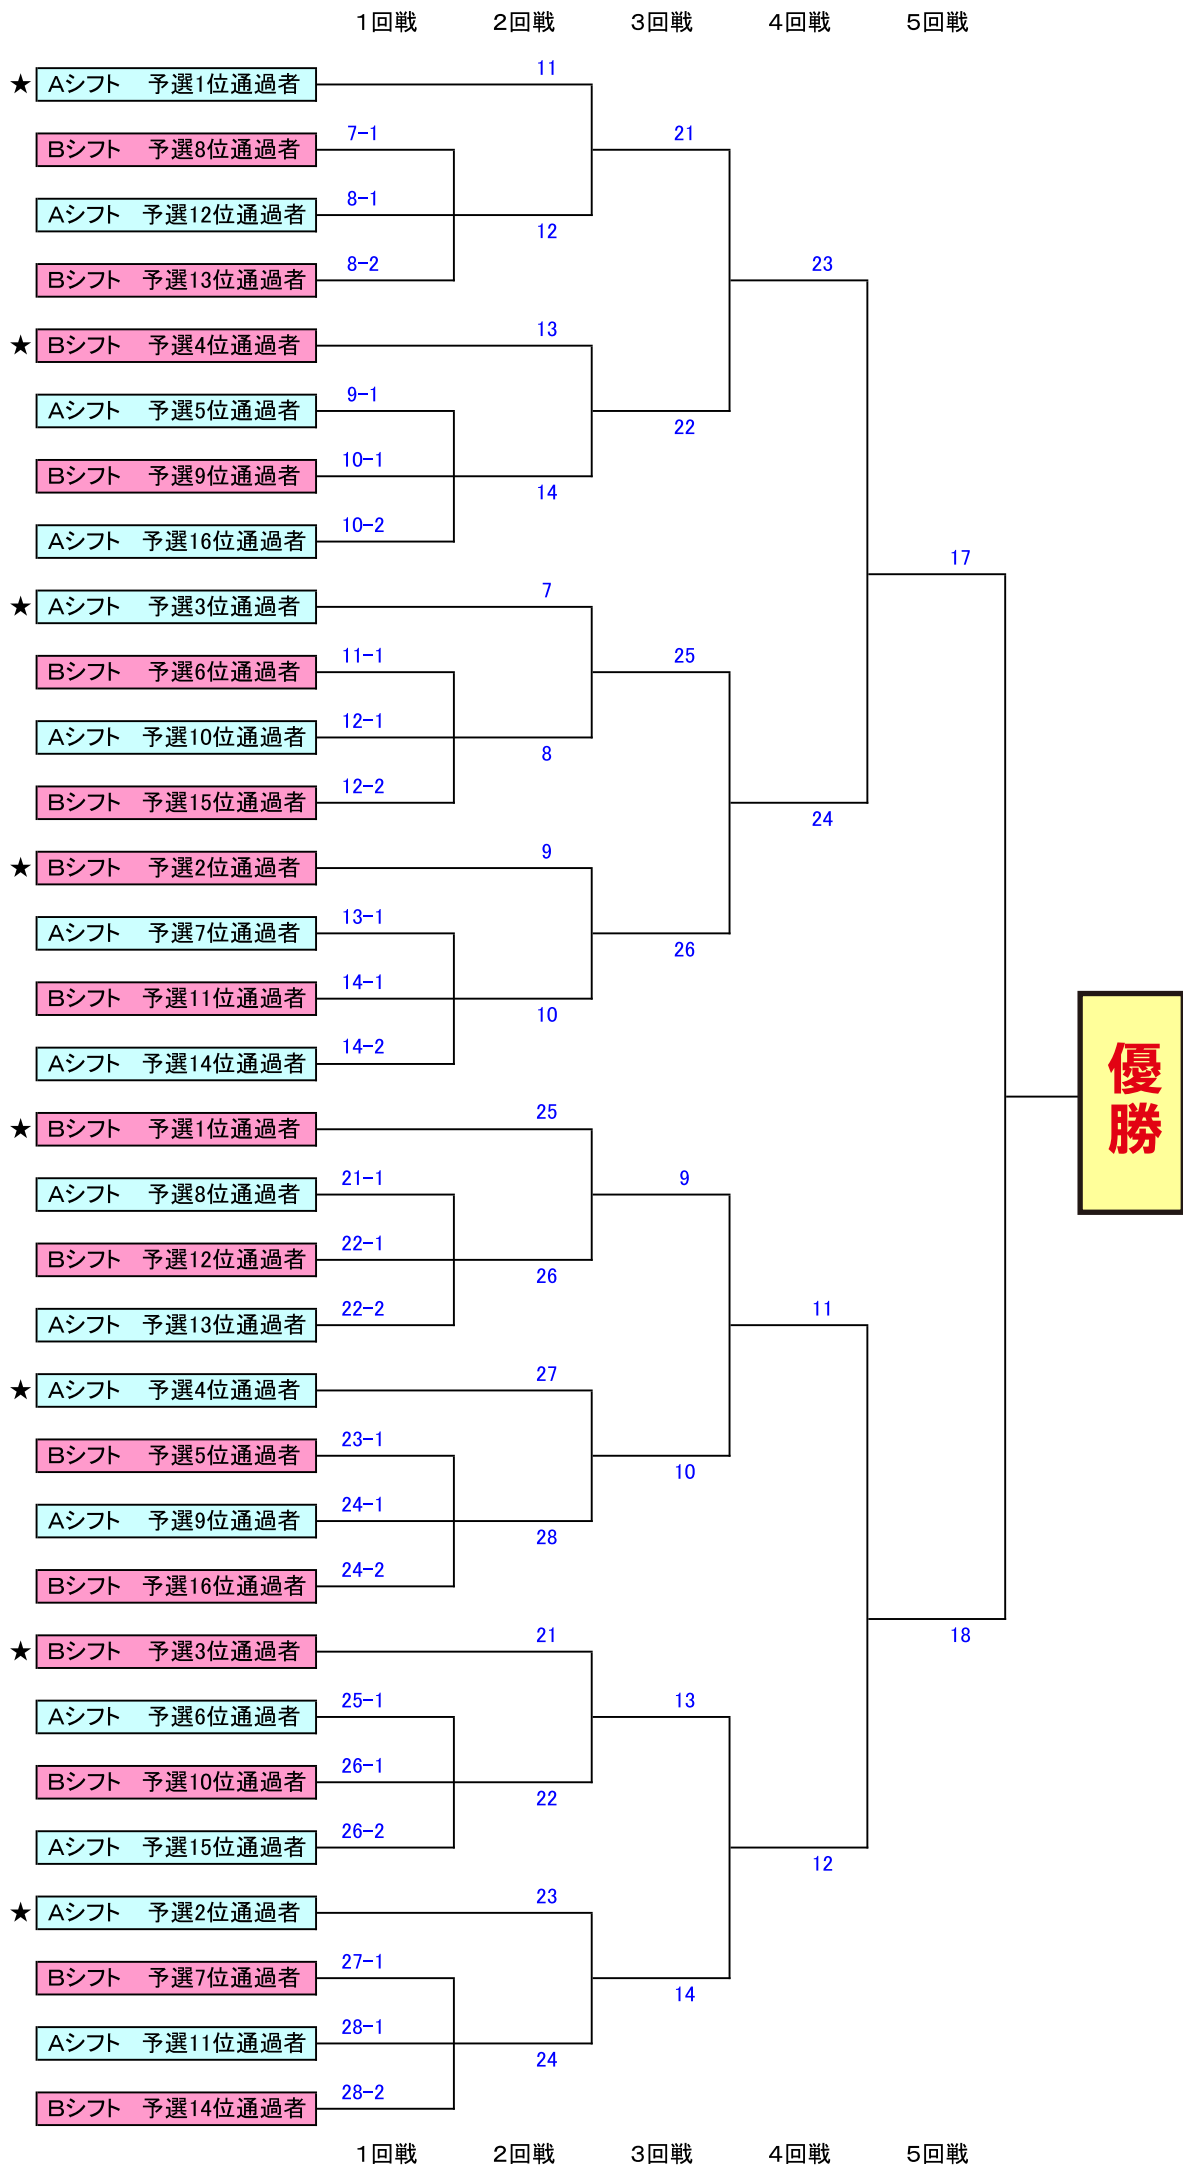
1回戦 2回戦 3回戦 4回戦 5回戦

★ Aシフト 予選1位通過者
11
Bシフト 予選8位通過者
7-1
21
Aシフト 予選12位通過者
8-1
12
Bシフト 予選13位通過者
8-2
23
★ Bシフト 予選4位通過者
13
Aシフト 予選5位通過者
9-1
22
Bシフト 予選9位通過者
10-1
14
Aシフト 予選16位通過者
10-2
17
★ Aシフト 予選3位通過者
7
Bシフト 予選6位通過者
11-1
25
Aシフト 予選10位通過者
12-1
8
Bシフト 予選15位通過者
12-2
24
★ Bシフト 予選2位通過者
9
Aシフト 予選7位通過者
13-1
26
Bシフト 予選11位通過者
14-1
10
Aシフト 予選14位通過者
14-2

優勝

★ Bシフト 予選1位通過者
25
Aシフト 予選8位通過者
21-1
9
Bシフト 予選12位通過者
22-1
26
Aシフト 予選13位通過者
22-2
11
★ Aシフト 予選4位通過者
27
Bシフト 予選5位通過者
23-1
10
Aシフト 予選9位通過者
24-1
28
Bシフト 予選16位通過者
24-2
18
★ Bシフト 予選3位通過者
21
Aシフト 予選6位通過者
25-1
13
Bシフト 予選10位通過者
26-1
22
Aシフト 予選15位通過者
26-2
12
★ Aシフト 予選2位通過者
23
Bシフト 予選7位通過者
27-1
14
Aシフト 予選11位通過者
28-1
24
Bシフト 予選14位通過者
28-2

1回戦 2回戦 3回戦 4回戦 5回戦